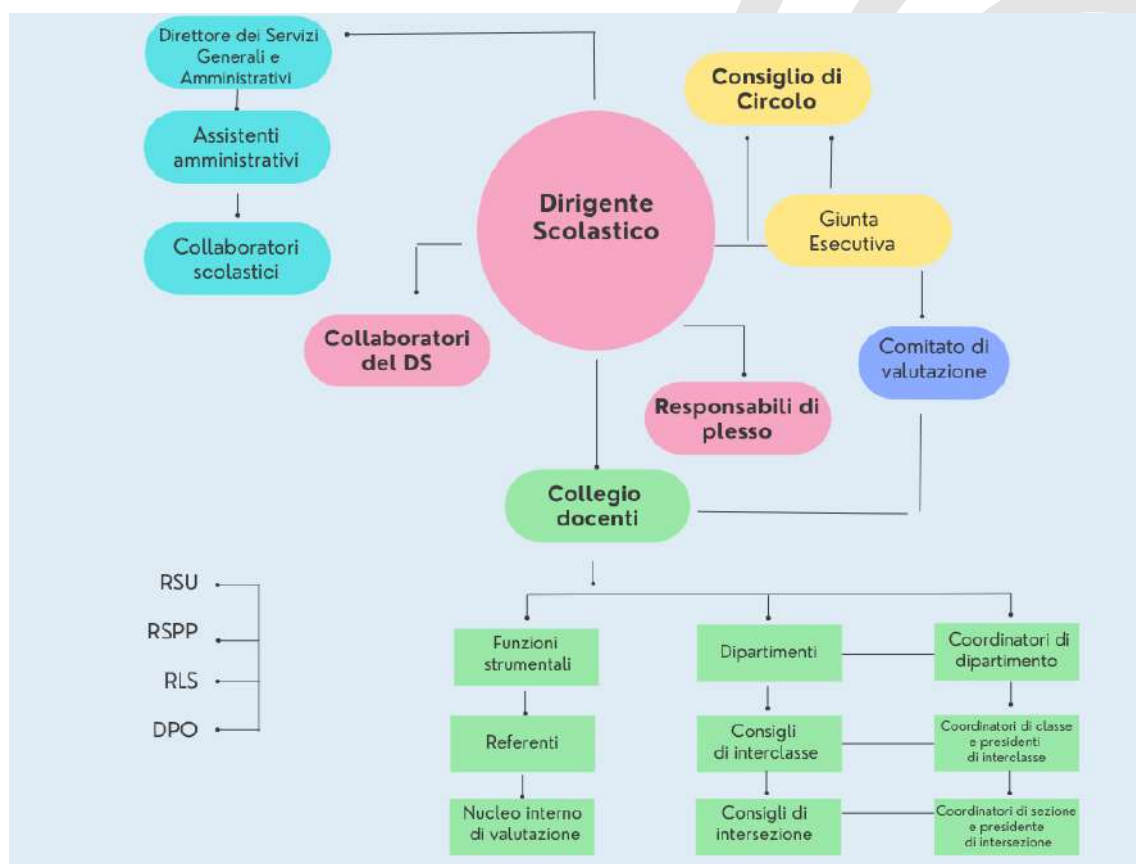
Direttore dei Servizi Generali e Amministrativi

Assistenti amministrativi

Collaboratori scolastici

Dirigente Scolastico

Consiglio di Circolo

Giunta Esecutiva

Collaboratori del DS

Comitato di valutazione

Responsabili di plesso

Collegio docenti

RSU

RSPP

RLS

DPO

Funzioni strumentali

Dipartimenti

Coordinatori di dipartimento

Referenti

Consigli di interclasse

Coordinatori di classe e presidenti di interclasse

Nucleo interno di valutazione

Consigli di intersezione

Coordinatori di sezione e presidente di intersezione